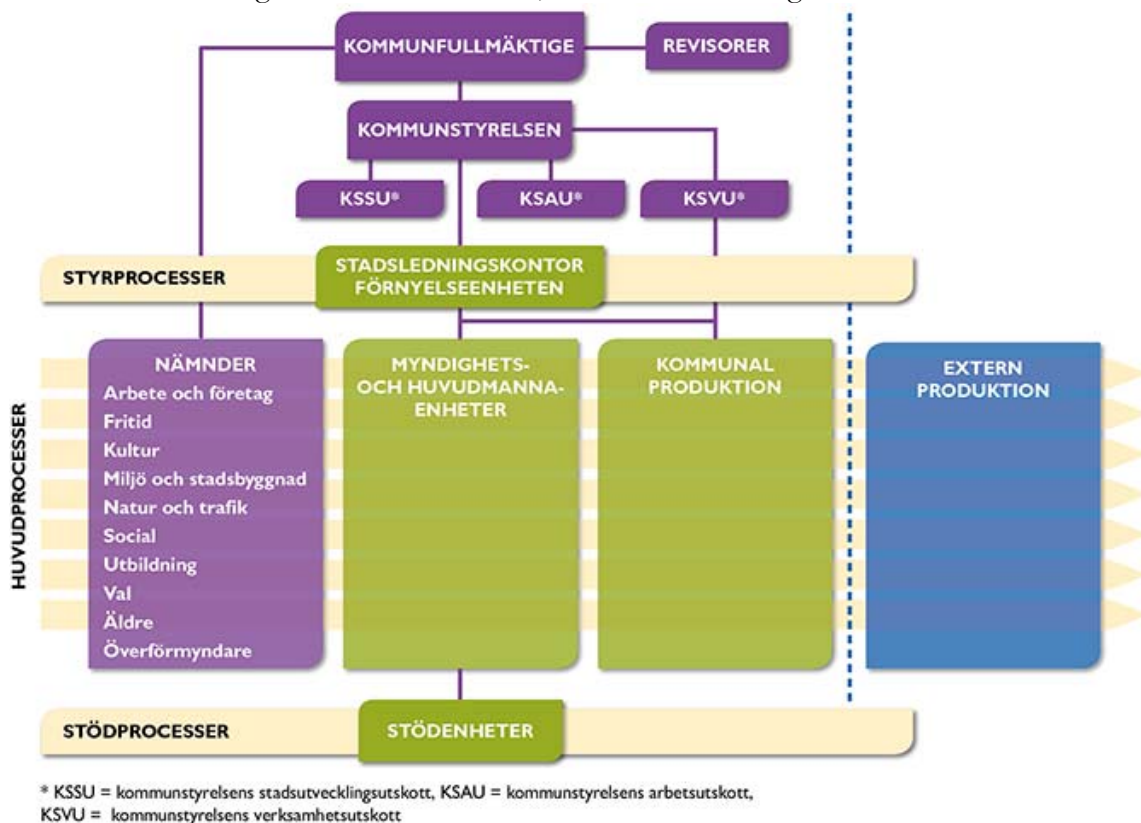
KOMMUNFULLMÄKTIGE

REVISORER

KOMMUNSTYRELSEN

KSSU*

KSAU*

KSVU*

STYRPROCESSER

STADSLEDNINGSKONTOR FÖRNYELSEENHETEN

HUVUDPROCESSER

NÄMNDER
Arbete och företag
Fritid
Kultur
Miljö och stadsbyggnad
Natur och trafik
Social
Utbildning
Val
Äldre
Överförmyndare

MYNDIGHETS- OCH HUVUDMANNAENHETER

KOMMUNAL PRODUKTION

EXTERN PRODUKTION

STÖDPROCESSER

STÖDENHETER

* KSSU = kommunstyrelsens stadsutvecklingsutskott, KSAU = kommunstyrelsens arbetsutskott, KSVU = kommunstyrelsens verksamhetsutskott